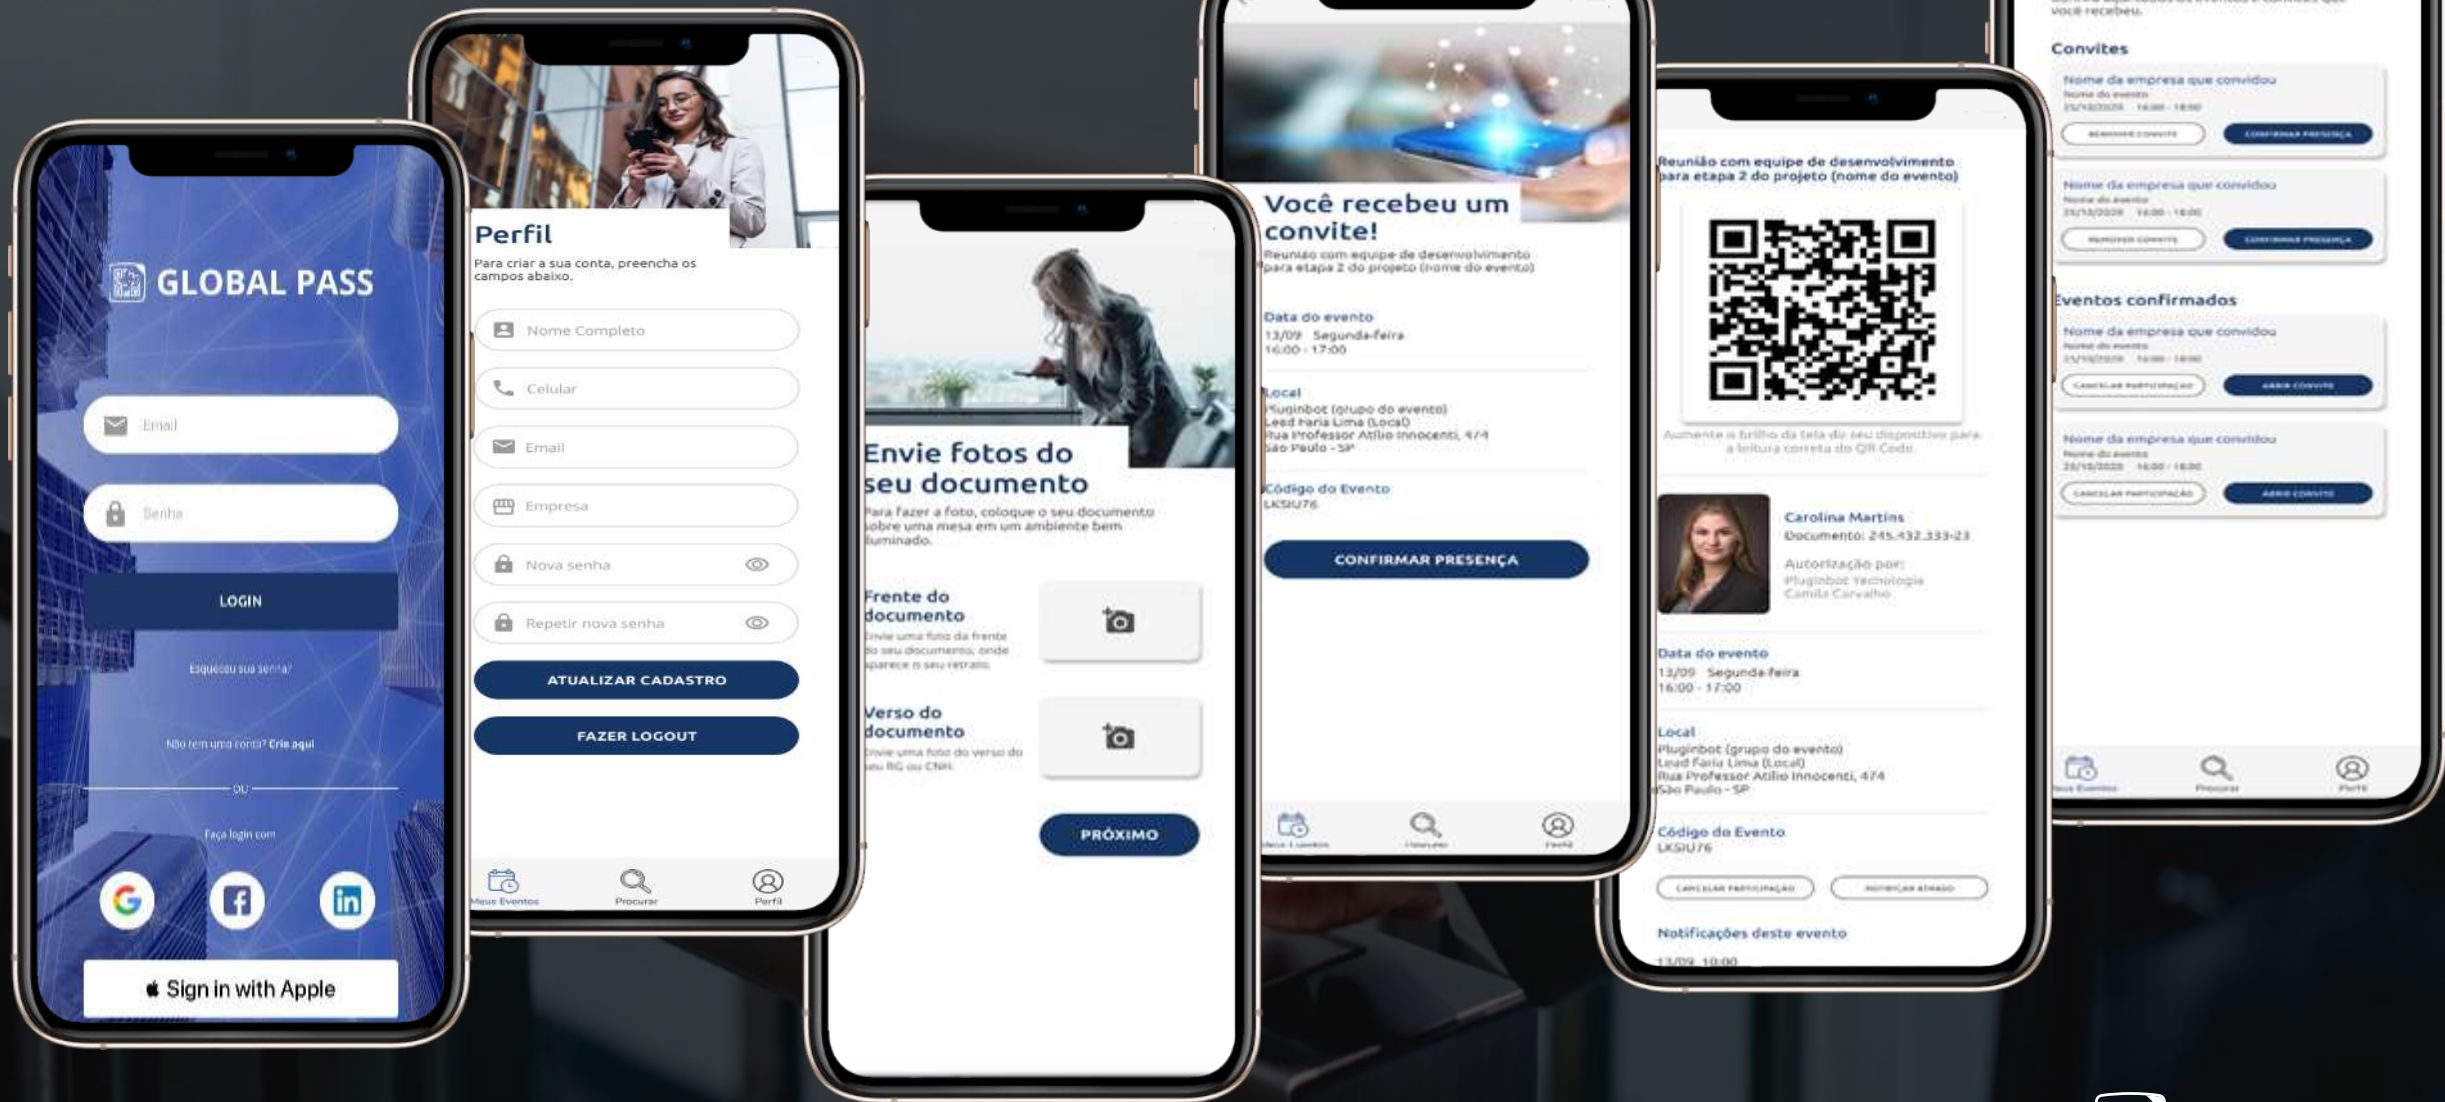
GLOBAL PASS

Email

Senha

LOGIN

Esqueceu sua senha?

Não tem uma conta? Crie aqui

OU

Faça login com

Sign in with Apple

Perfil

Para criar a sua conta, preencha os campos abaixo.

Nome Completo

Celular

Email

Empresa

Nova senha

Repetir nova senha

ATUALIZAR CADASTRO

FAZER LOGOUT

Meus Eventos Procurar Perfil

Envie fotos do seu documento

Para fazer a foto, coloque o seu documento sobre uma mesa em um ambiente bem iluminado.

Frente do documento

Envie uma foto da frente do seu documento, onde aparece o seu retrato.

Verso do documento

Envie uma foto do verso do seu RG ou CNH.

PRÓXIMO

Você recebeu um convite!

Reunião com equipe de desenvolvimento para etapa 2 do projeto (nome do evento)

Data do evento
13/09 Segunda-feira
16:00 - 17:00

Local
Pluginbot (grupo do evento)
Lead Faria Lima (Local)
Rua Professor Atílio Innocenti, 474
São Paulo - SP

Código do Evento
LKSIU76

CONFIRMAR PRESENÇA

Meus Eventos Procurar Perfil

Reunião com equipe de desenvolvimento para etapa 2 do projeto (nome do evento)

Aumente o brilho da tela do seu dispositivo para a leitura correta do QR Code.

Carolina Martins
Documento: 245.432.333-23

Autorização por:
Pluginbot Tecnologia
Camila Carvalho

Data do evento
13/09 Segunda-feira
16:00 - 17:00

Local
Pluginbot (grupo do evento)
Lead Faria Lima (Local)
Rua Professor Atílio Innocenti, 474
São Paulo - SP

Código do Evento
LKSIU76

CANCELAR PARTICIPAÇÃO NOTIFICAR ATRASO

Notificações deste evento

13/09 10:00

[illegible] você recebeu.

Convites

Nome da empresa que convidou
Nome do evento
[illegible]
REMOVER CONVITE CONFIRMAR PRESENÇA

Nome da empresa que convidou
Nome do evento
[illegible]
REMOVER CONVITE CONFIRMAR PRESENÇA

Eventos confirmados

Nome da empresa que convidou
Nome do evento
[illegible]
CANCELAR PARTICIPAÇÃO ABRIR CONVITE

Nome da empresa que convidou
Nome do evento
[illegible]
CANCELAR PARTICIPAÇÃO ABRIR CONVITE

Meus Eventos Procurar Perfil